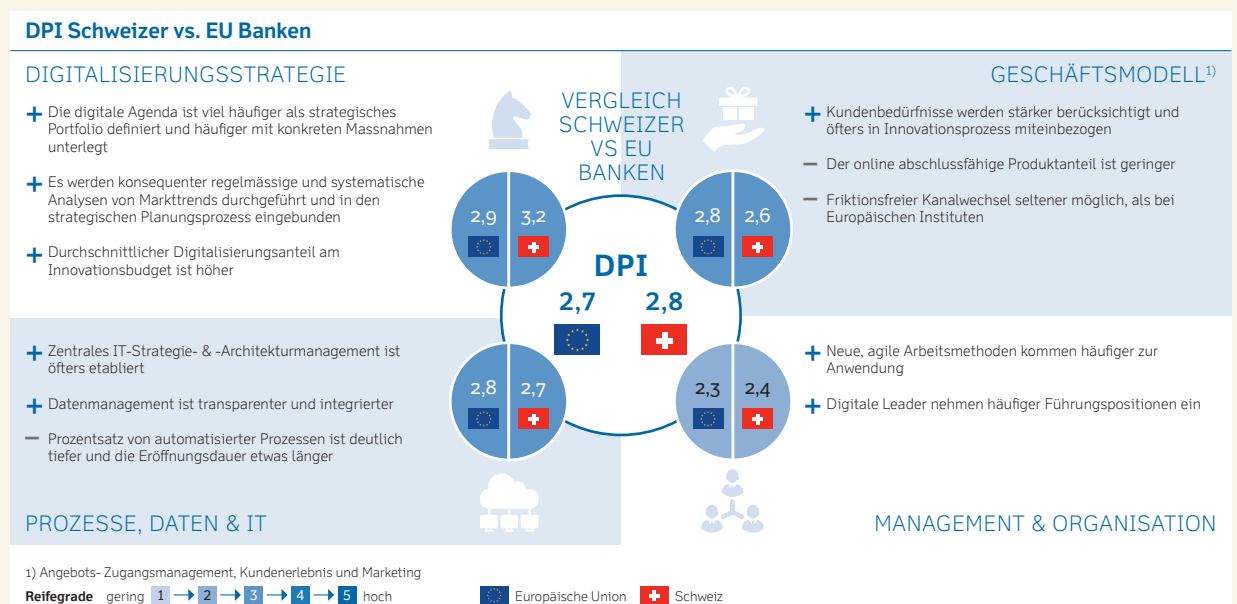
DPI Schweizer vs. EU Banken

DIGITALISIERUNGSSTRATEGIE

+ Die digitale Agenda ist viel häufiger als strategisches Portfolio definiert und häufiger mit konkreten Massnahmen unterlegt

+ Es werden konsequenter regelmässige und systematische Analysen von Markttrends durchgeführt und in den strategischen Planungsprozess eingebunden

+ Durchschnittlicher Digitalisierungsanteil am Innovationsbudget ist höher

VERGLEICH SCHWEIZER VS EU BANKEN

GESCHÄFTSMODELL$^{1)}$

+ Kundenbedürfnisse werden stärker berücksichtigt und öfters in Innovationsprozess miteinbezogen

— Der online abschlussfähige Produktanteil ist geringer

— Friktionsfreier Kanalwechsel seltener möglich, als bei Europäischen Instituten

2,9 3,2

2,8 2,6

DPI

2,7 2,8

2,8 2,7

2,3 2,4

+ Zentrales IT-Strategie- & -Architekturmanagement ist öfters etabliert

+ Datenmanagement ist transparenter und integrierter

— Prozentsatz von automatisierter Prozessen ist deutlich tiefer und die Eröffnungsdauer etwas länger

+ Neue, agile Arbeitsmethoden kommen häufiger zur Anwendung

+ Digitale Leader nehmen häufiger Führungspositionen ein

PROZESSE, DATEN & IT

MANAGEMENT & ORGANISATION

1) Angebots- Zugangsmanagement, Kundenerlebnis und Marketing

Reifegrade gering 1 → 2 → 3 → 4 → 5 hoch

Europäische Union Schweiz